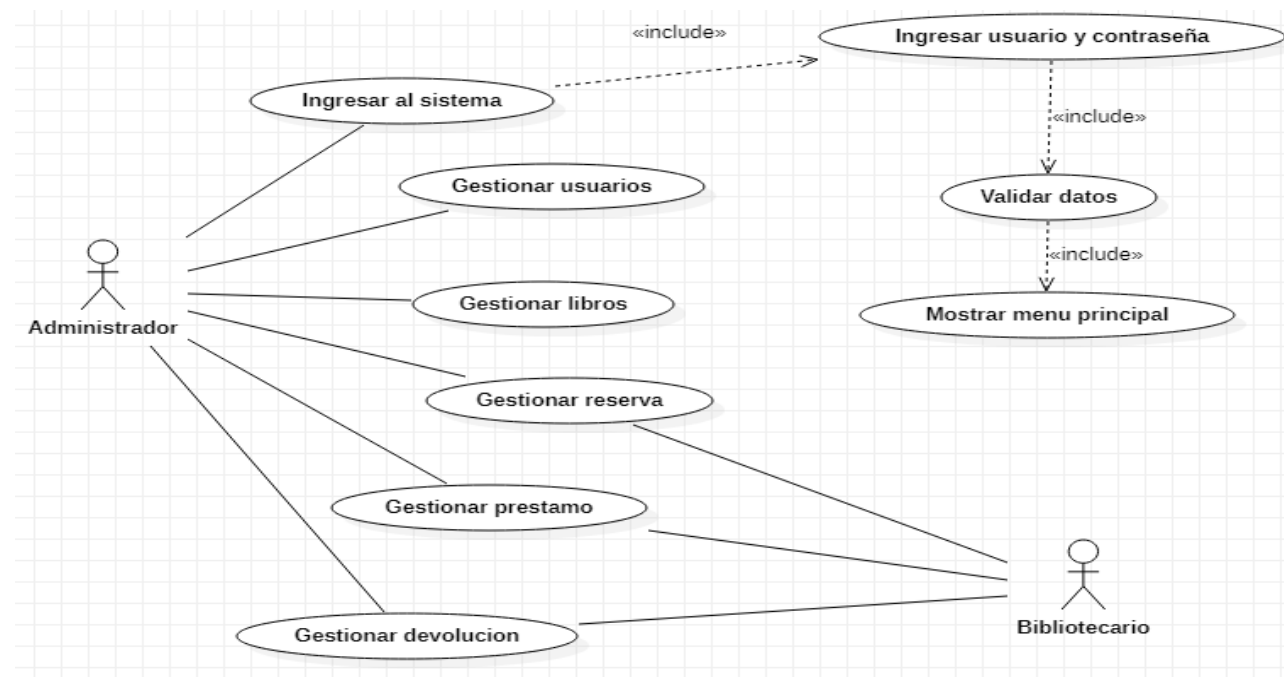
«include»

Ingresar usuario y contraseña

Ingresar al sistema

«include»

Gestionar usuarios

Validar datos

«include»

Gestionar libros

Mostrar menu principal

Administrador

Gestionar reserva

Gestionar prestamo

Gestionar devolucion

Bibliotecario